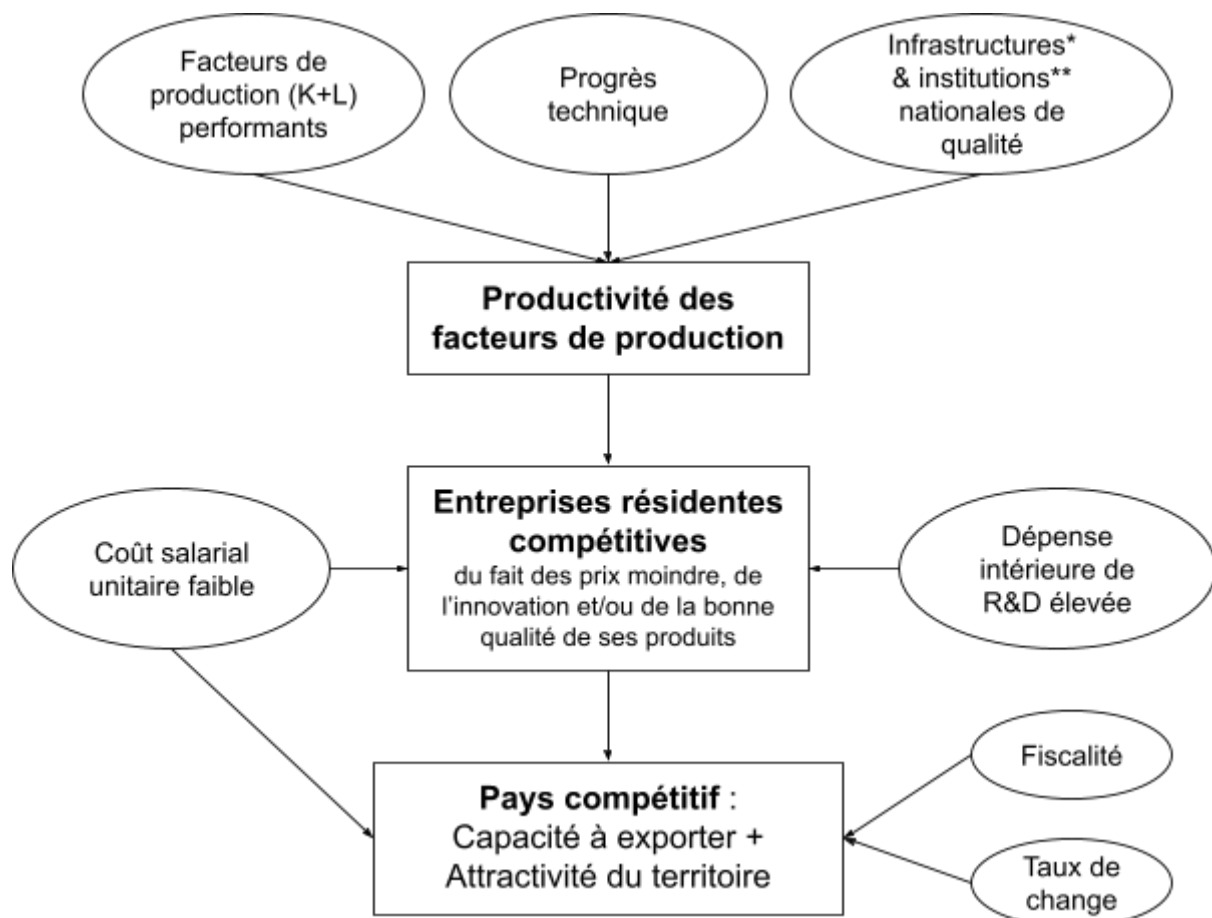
Facteurs de production (K+L) performants

Progrès technique

Infrastructures* & institutions** nationales de qualité

**Productivité des facteurs de production**

Coût salarial unitaire faible

**Entreprises résidentes compétitives**
du fait des prix moindre, de l'innovation et/ou de la bonne qualité de ses produits

Dépense intérieure de R&D élevée

Fiscalité

**Pays compétitif** :
Capacité à exporter + Attractivité du territoire

Taux de change